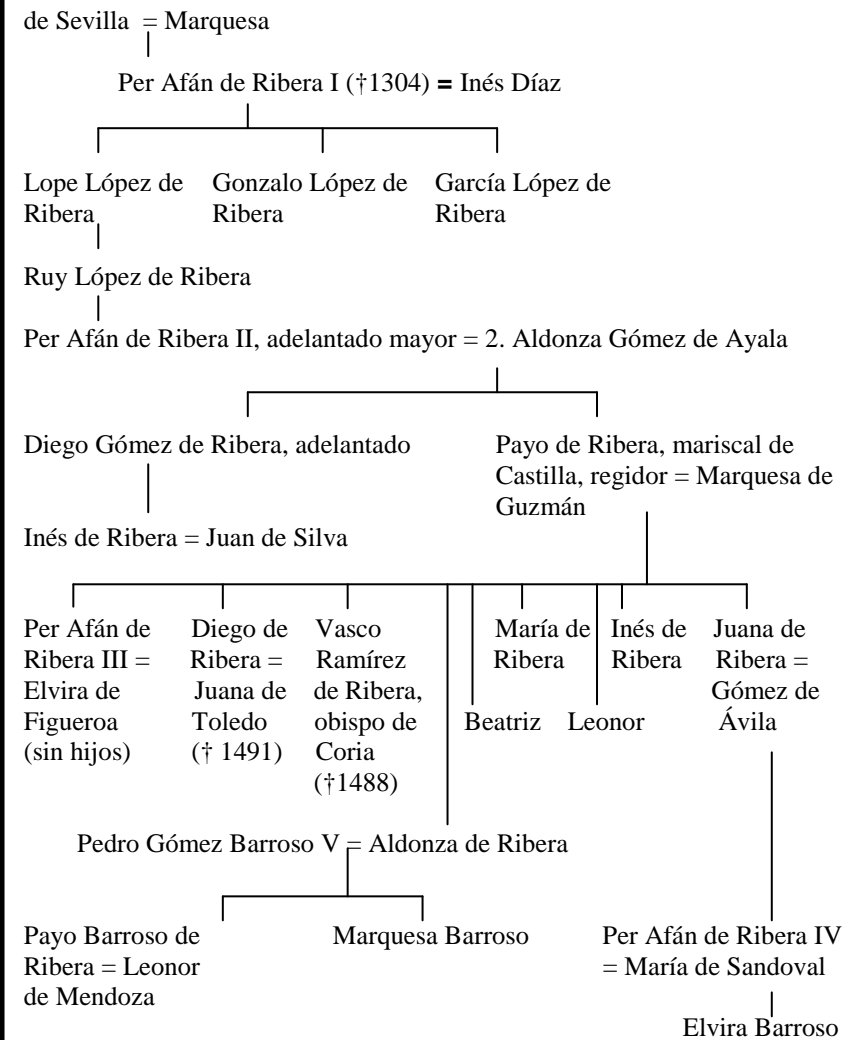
de Sevilla = Marquesa

Per Afán de Ribera I (†1304) = Inés Díaz

Lope López de Ribera

Gonzalo López de Ribera

García López de Ribera

Ruy López de Ribera

Per Afán de Ribera II, adelantado mayor = 2. Aldonza Gómez de Ayala

Diego Gómez de Ribera, adelantado

Payo de Ribera, mariscal de Castilla, regidor = Marquesa de Guzmán

Inés de Ribera = Juan de Silva

Per Afán de Ribera III = Elvira de Figueroa (sin hijos)

Diego de Ribera = Juana de Toledo († 1491)

Vasco Ramírez de Ribera, obispo de Coria (†1488)

Beatriz

María de Ribera

Leonor

Inés de Ribera

Juana de Ribera = Gómez de Ávila

Pedro Gómez Barroso V = Aldonza de Ribera

Payo Barroso de Ribera = Leonor de Mendoza

Marquesa Barroso

Per Afán de Ribera IV = María de Sandoval

Elvira Barroso